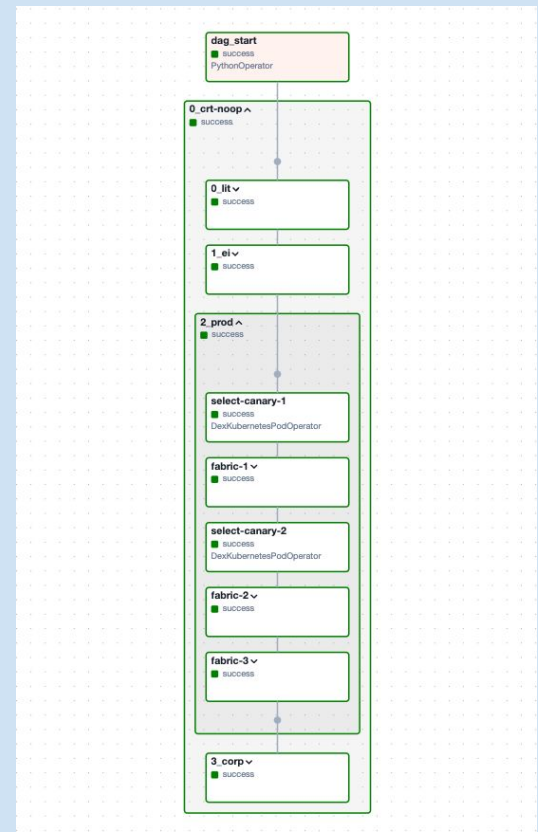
dag_start
success
PythonOperator

0_crt-noop ^
success

0_lit ˅
success

1_ei ˅
success

2_prod ^
success

select-canary-1
success
DexKubernetesPodOperator

fabric-1 ˅
success

select-canary-2
success
DexKubernetesPodOperator

fabric-2 ˅
success

fabric-3 ˅
success

3_corp ˅
success